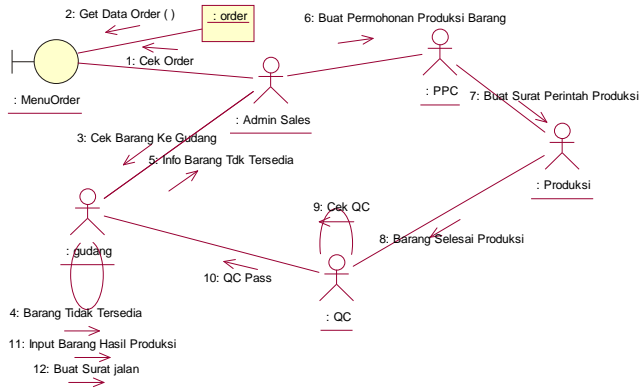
2: Get Data Order ( )

: order

6: Buat Permohonan Produksi Barang

1: Cek Order

: MenuOrder

: PPC

7: Buat Surat Perintah Produksi

: Admin Sales

3: Cek Barang Ke Gudang

5: Info Barang Tdk Tersedia

: Produksi

9: Cek QC

: gudang

8: Barang Selesai Produksi

10: QC Pass

: QC

4: Barang Tidak Tersedia

11: Input Barang Hasil Produksi

12: Buat Surat jalan